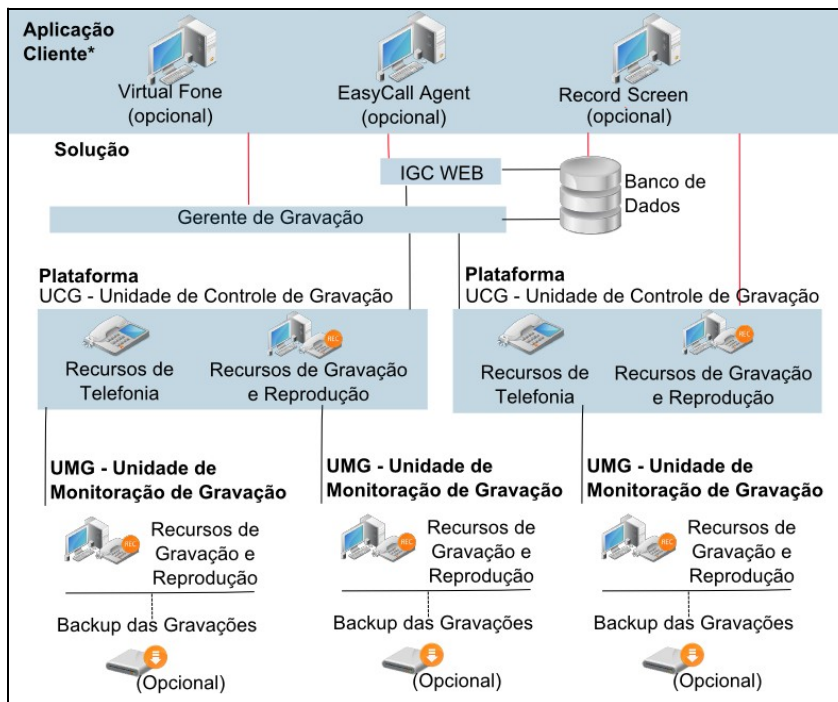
Aplicação Cliente*

Virtual Fone (opcional)

EasyCall Agent (opcional)

Record Screen (opcional)

Solução

IGC WEB

Banco de Dados

Gerente de Gravação

Plataforma
UCG - Unidade de Controle de Gravação

REC

Recursos de Telefonia

Recursos de Gravação e Reprodução

Plataforma
UCG - Unidade de Controle de Gravação

REC

Recursos de Telefonia

Recursos de Gravação e Reprodução

UMG - Unidade de Monitoração de Gravação

REC

Recursos de Gravação e Reprodução

Backup das Gravações

(Opcional)

UMG - Unidade de Monitoração de Gravação

REC

Recursos de Gravação e Reprodução

Backup das Gravações

(Opcional)

UMG - Unidade de Monitoração de Gravação

REC

Recursos de Gravação e Reprodução

Backup das Gravações

(Opcional)